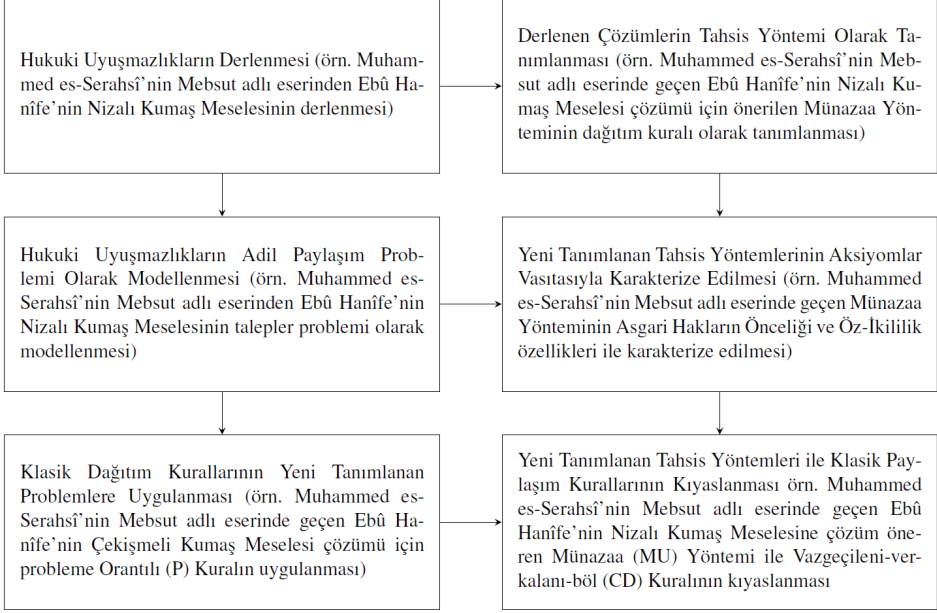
Hukuki Uyuşmazlıkların Derlenmesi (örn. Muhammed es-Serahsî'nin Mebsut adlı eserinden Ebû Hanîfe'nin Nizalı Kumaş Meselesinin derlenmesi)

Derlenen Çözümlerin Tahsis Yöntemi Olarak Tanımlanması (örn. Muhammed es-Serahsî'nin Mebsut adlı eserinde geçen Ebû Hanîfe'nin Nizalı Kumaş Meselesi çözümü için önerilen Münazaa Yönteminin dağıtım kuralı olarak tanımlanması)

Hukuki Uyuşmazlıkların Adil Paylaşım Problemi Olarak Modellenmesi (örn. Muhammed es-Serahsî'nin Mebsut adlı eserinden Ebû Hanîfe'nin Nizalı Kumaş Meselesinin talepler problemi olarak modellenmesi)

Yeni Tanımlanan Tahsis Yöntemlerinin Aksiyomlar Vasıtasıyla Karakterize Edilmesi (örn. Muhammed es-Serahsî'nin Mebsut adlı eserinde geçen Münazaa Yönteminin Asgari Hakların Önceliği ve Öz-İkililik özellikleri ile karakterize edilmesi)

Klasik Dağıtım Kurallarının Yeni Tanımlanan Problemlere Uygulanması (örn. Muhammed es-Serahsî'nin Mebsut adlı eserinde geçen Ebû Hanîfe'nin Çekişmeli Kumaş Meselesi çözümü için probleme Orantılı (P) Kuralın uygulanması)

Yeni Tanımlanan Tahsis Yöntemleri ile Klasik Paylaşım Kurallarının Kıyaslanması örn. Muhammed es-Serahsî'nin Mebsut adlı eserinde geçen Ebû Hanîfe'nin Nizalı Kumaş Meselesine çözüm öneren Münazaa (MU) Yöntemi ile Vazgeçileni-verkalanı-böl (CD) Kuralının kıyaslanması